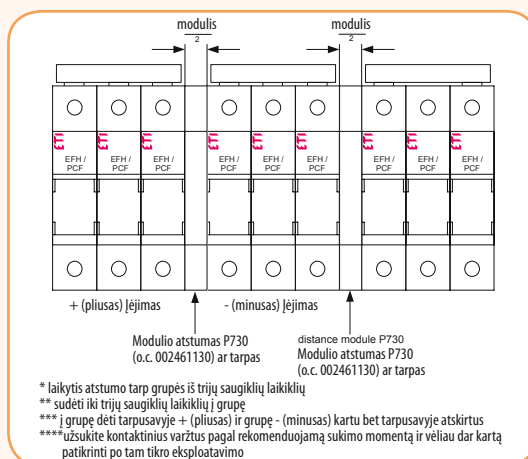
modulis
2

modulis
2

EFH / PCF

EFH / PCF

EFH / PCF

EFH / PCF

EFH / PCF

EFH / PCF

EFH / PCF

EFH / PCF

EFH / PCF

+ (pliusas) Įėjimas

- (minusas) Įėjimas

Modulio atstumas P730 (o.c. 002461130) ar tarpas

distance module P730
Modulio atstumas P730 (o.c. 002461130) ar tarpas

* laikytis atstumo tarp grupės iš trijų saugiklių laikiklių
** sudėti iki trijų saugiklių laikiklių į grupę
*** į grupę dėti tarpusavyje + (pliusas) ir grupę - (minusas) kartu bet tarpusavyje atskirtus
****užsukite kontaktinius varžtus pagal rekomenduojamą sukimo momentą ir vėliau dar kartą patikrinti po tam tikro eksploatavimo